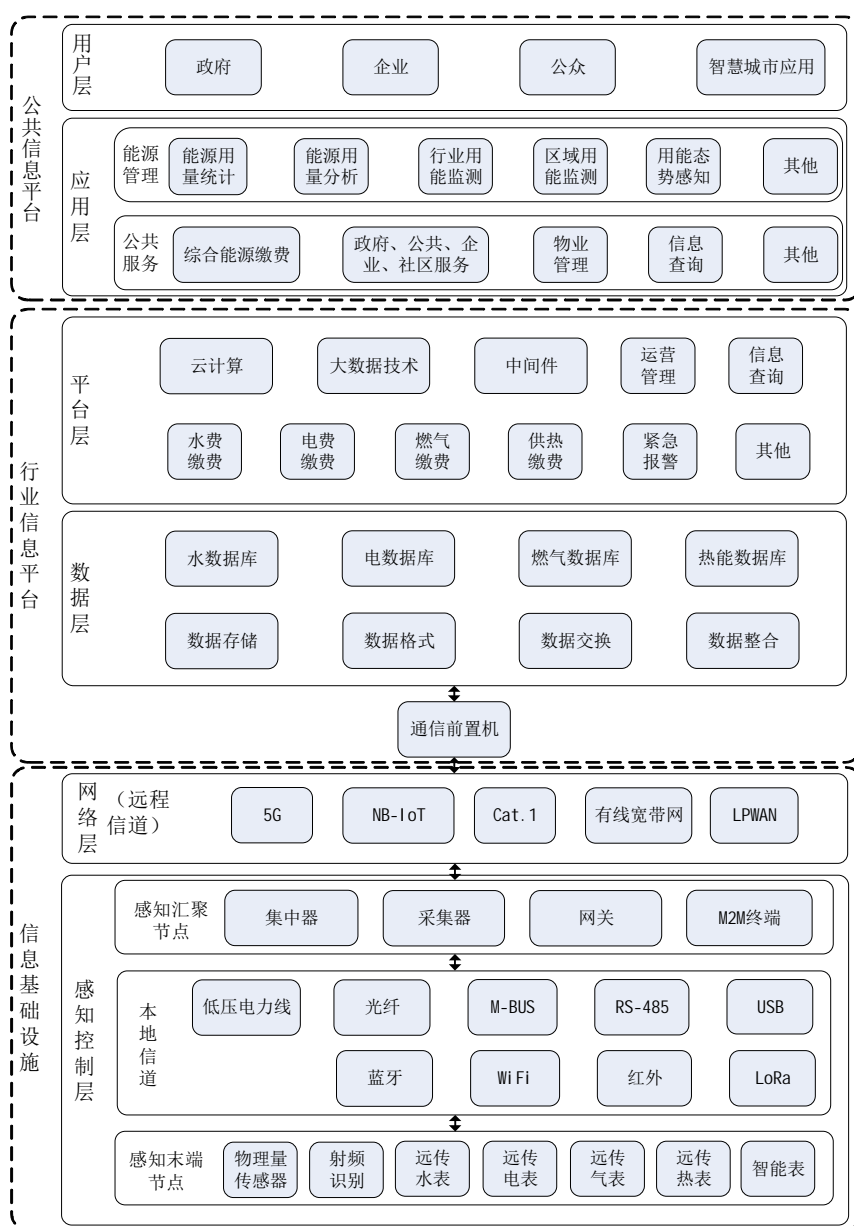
公共信息平台

用户层
政府
企业
公众
智慧城市应用

应用层
能源管理
能源用量统计
能源用量分析
行业用能监测
区域用能监测
用能态势感知
其他

公共服务
综合能源缴费
政府、公共、企业、社区服务
物业管理
信息查询
其他

行业信息平台

平台层
云计算
大数据技术
中间件
运营管理
信息查询
水费缴费
电费缴费
燃气缴费
供热缴费
紧急报警
其他

数据层
水数据库
电数据库
燃气数据库
热能数据库
数据存储
数据格式
数据交换
数据整合

通信前置机

信息基础设施

网络层（远程信道）
5G
NB-IoT
Cat.1
有线宽带网
LPWAN

感知控制层

感知汇聚节点
集中器
采集器
网关
M2M终端

本地信道
低压电力线
光纤
M-BUS
RS-485
USB
蓝牙
WiFi
红外
LoRa

感知末端节点
物理量传感器
射频识别
远传水表
远传电表
远传气表
远传热表
智能表